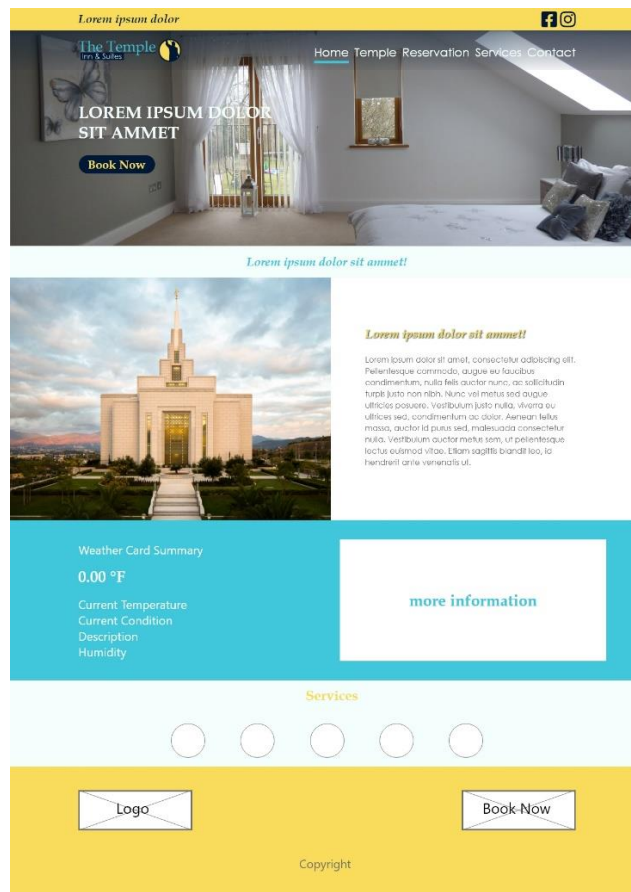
Lorem ipsum dolor

The Temple
Inn & Suites

Home Temple Reservation Services Contact

LOREM IPSUM DOLOR SIT AMMET

Book Now

Lorem ipsum dolor sit ammet!

Lorem ipsum dolor sit ammet!

Lorem ipsum dolor sit amet, consectetur adipiscing elit. Pellentesque commodo, augue eu faucibus condimentum, nulla felis auctor nunc, ac sollicitudin turpis justo non nibh. Nunc vel metus sed augue ultricies posuere. Vestibulum justo nulla, viverra eu ultrices sed, condimentum ac dolor. Aenean tellus massa, auctor id purus sed, malesuada consectetur nulla. Vestibulum auctor metus sem, ut pellentesque lectus euismod vitae. Etiam sagittis blandit leo, id hendrerit ante venenatis ut.

Weather Card Summary

0.00 °F

Current Temperature
Current Condition
Description
Humidity

more information

Services

Logo

Book Now

Copyright